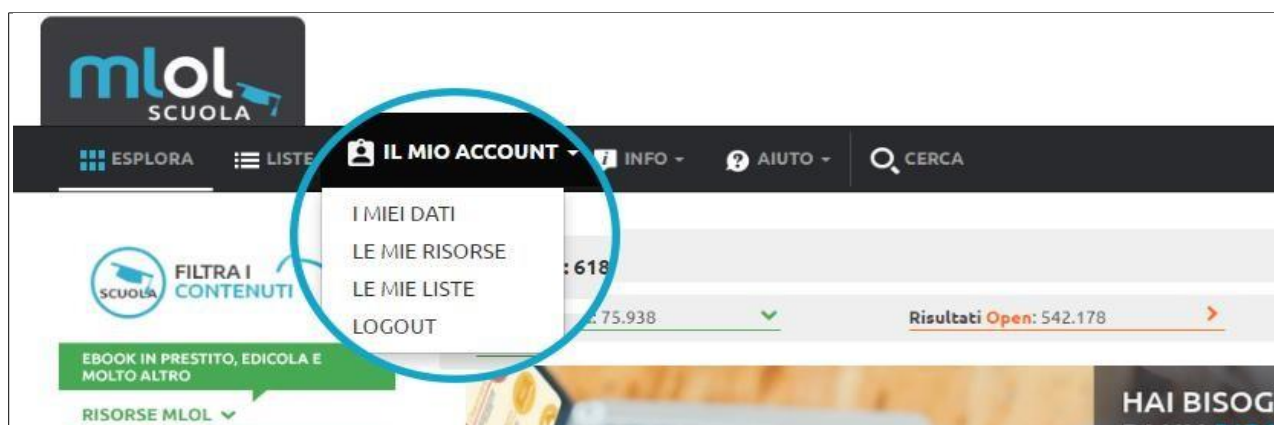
mlol SCUOLA

ESPLORA LISTE IL MIO ACCOUNT INFO AIUTO CERCA

I MIEI DATI
LE MIE RISORSE
LE MIE LISTE
LOGOUT

SCUOLA FILTRA I CONTENUTI

: 618

: 75.938

Risultati Open: 542.178

EBOOK IN PRESTITO, EDICOLA E MOLTO ALTRO

RISORSE MLOL

HAI BISOG